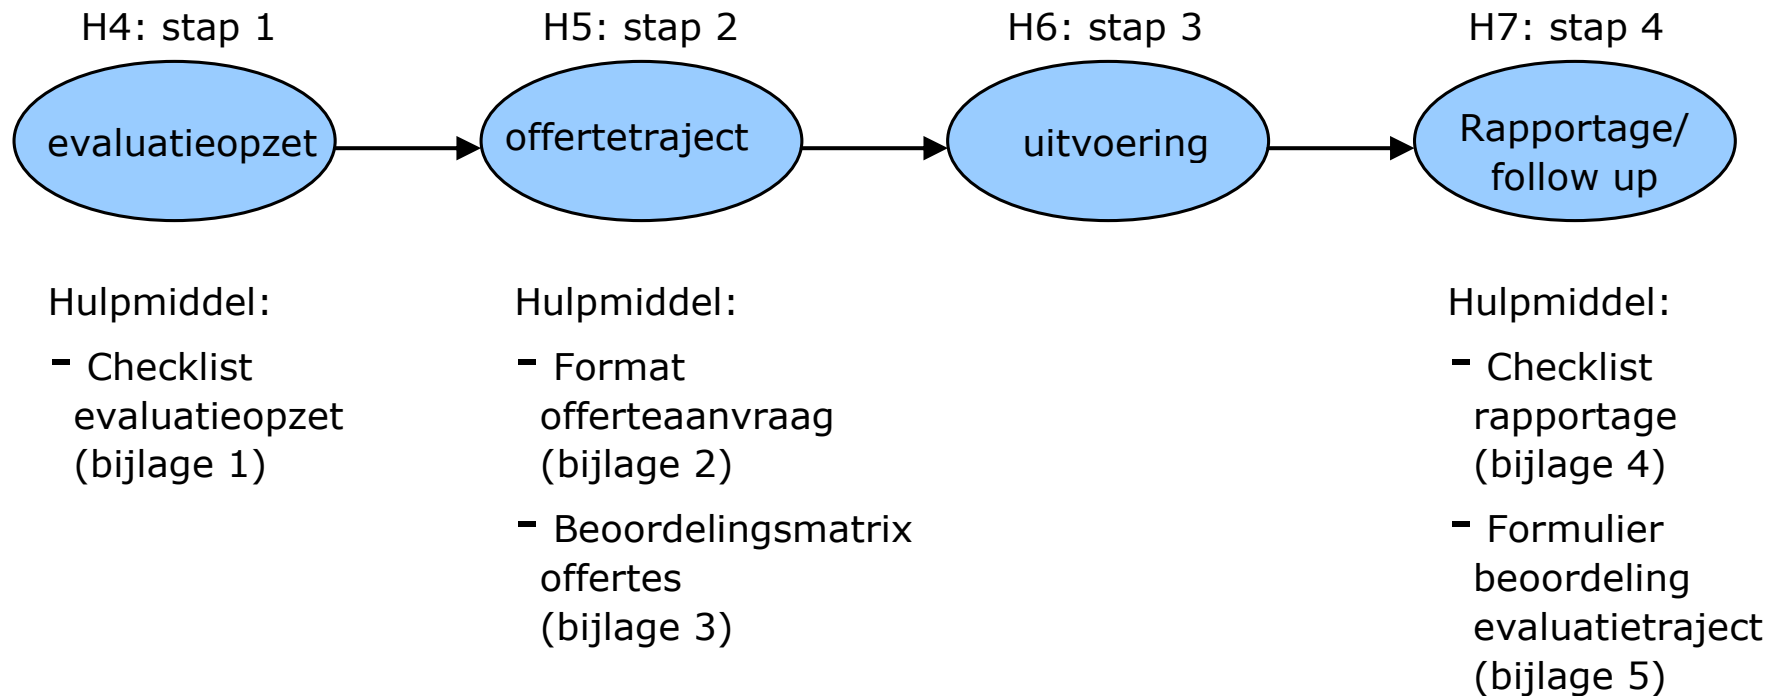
H4: stap 1
evaluatieopzet

H5: stap 2
offertetraject

H6: stap 3
uitvoering

H7: stap 4
Rapportage/ follow up

Hulpmiddel:
- Checklist evaluatieopzet (bijlage 1)

Hulpmiddel:
- Format offerteaanvraag (bijlage 2)
- Beoordelingsmatrix offertes (bijlage 3)

Hulpmiddel:
- Checklist rapportage (bijlage 4)
- Formulier beoordeling evaluatietraject (bijlage 5)